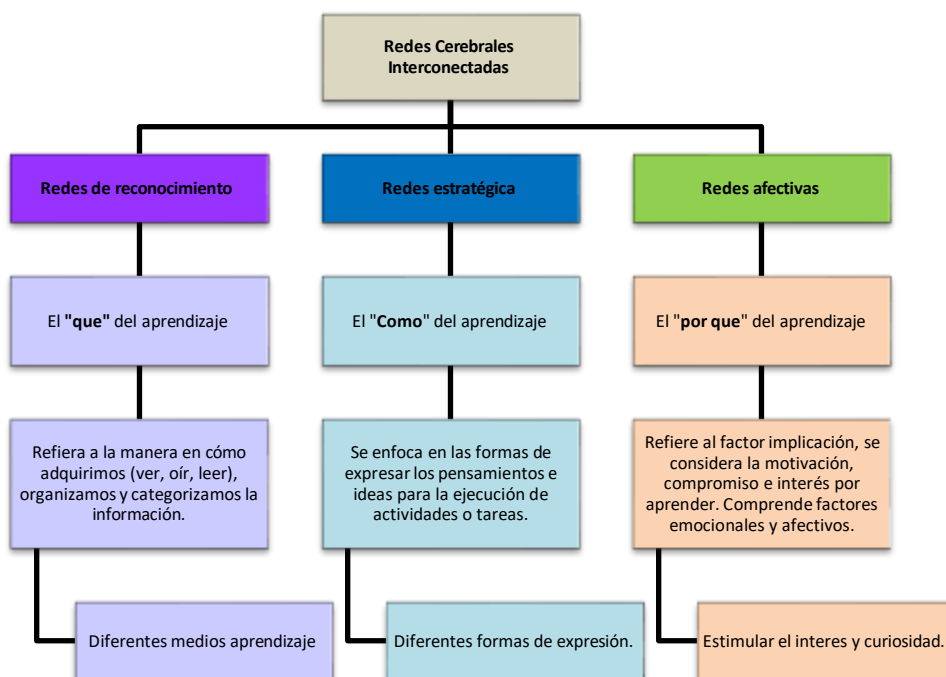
Redes Cerebrales Interconectadas

Redes de reconocimiento

El "que" del aprendizaje

Refiera a la manera en cómo adquirimos (ver, oír, leer), organizamos y categorizamos la información.

Diferentes medios aprendizaje

Redes estratégica

El "Como" del aprendizaje

Se enfoca en las formas de expresar los pensamientos e ideas para la ejecución de actividades o tareas.

Diferentes formas de expresión.

Redes afectivas

El "por que" del aprendizaje

Refiere al factor implicación, se considera la motivación, compromiso e interés por aprender. Comprende factores emocionales y afectivos.

Estimular el interes y curiosidad.